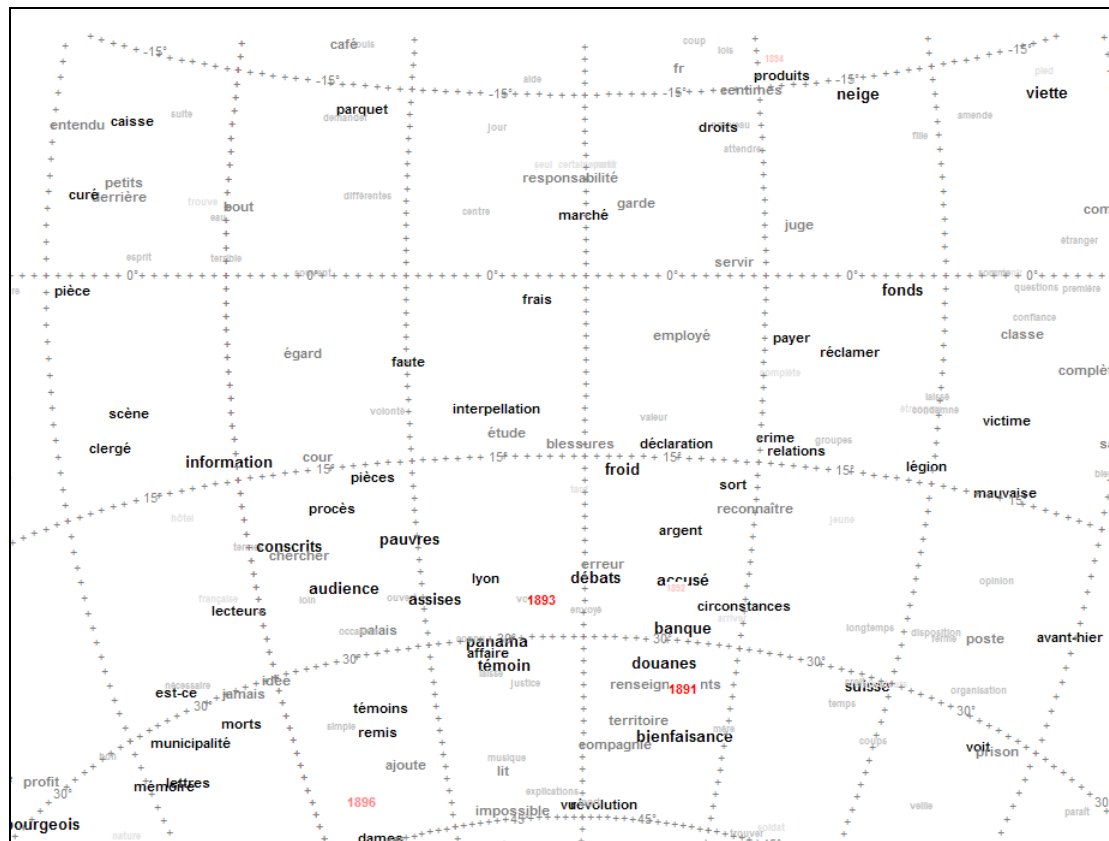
-15° café -15° -15° -15° -15° -15°
coup lois 1854 fr produits centimes neige viette
aide
entendu caisse suite parquet demander jour droits amende pied
fille
attendre
petits curé derrière seul certainement responsabilité
trouve bout différentes centre garde
eau marché juge com
étranger
esprit terrible servir
0° 0° 0° 0° 0° 0°
pièce frais fonds questions première
confiance
employé payer classe
égard faute réclamer
complète complè
scène volonté interpellation valeur condamné victime
étude crime groupes
clergé blessures déclaration relations
information cour 15° 15° 15° 15° légion
pièces froid
15° sort mauvaise
procès reconnaître
hôtel jeune
conscrits pauvres argent
chercher erreur
lyon débats accusé opinion
audience assises 1893 1852
française loin ouve envoyé circonstances
lecteurs arrivé
occa palais banque longtemps disposition ferme poste avant-hier
panama 30°
30° affaire
témoin douanes 30°
nécessaire idée justice renseignements 1891 suisse
est-ce jamais organisation
30° temps 30°
morts témoins territoire
simple remis mère
municipalité bienfaisance
compagnie corps voit prison
ajoute musique
profit lit
30° mémoire lettres explications
1896 révolution
impossible 45° 45° veille paraît 30°
bourgeois
nature dames